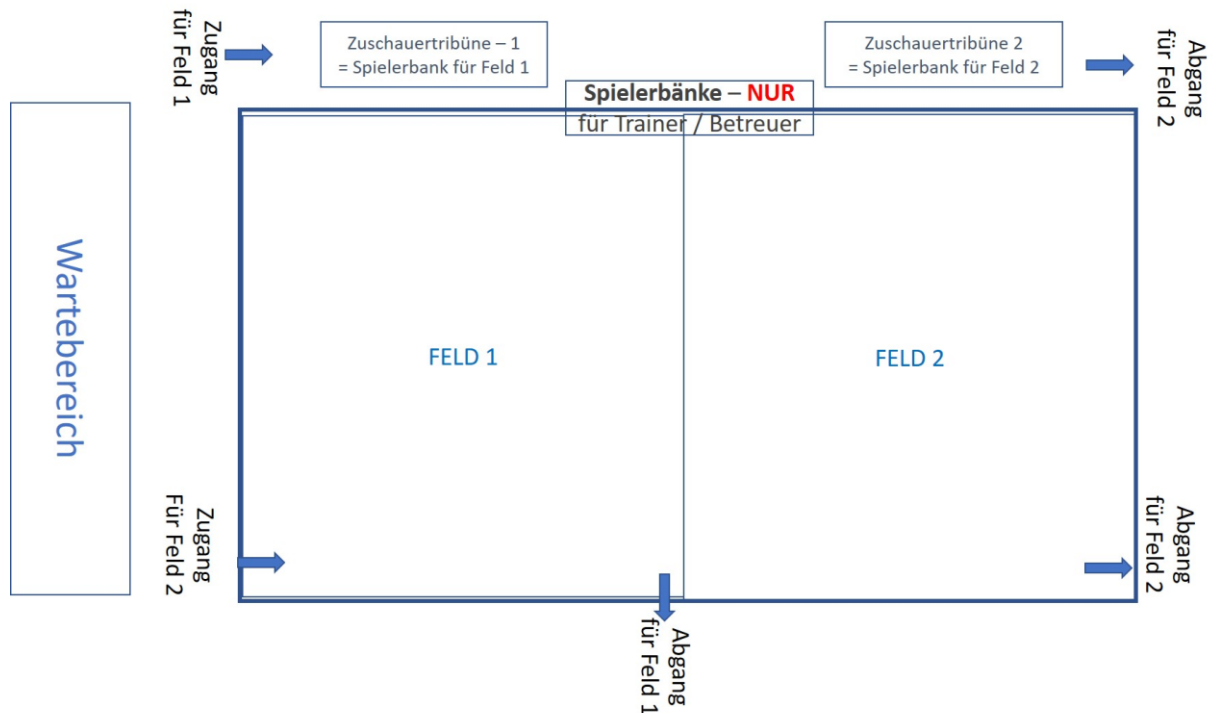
Zugang für Feld 1

Zuschauertribüne – 1
= Spielerbank für Feld 1

Zuschauertribüne 2
= Spielerbank für Feld 2

Abgang für Feld 2

**Spielerbänke – NUR** für Trainer / Betreuer

Wartebereich

FELD 1

FELD 2

Zugang für Feld 2

Abgang für Feld 2

Abgang für Feld 1